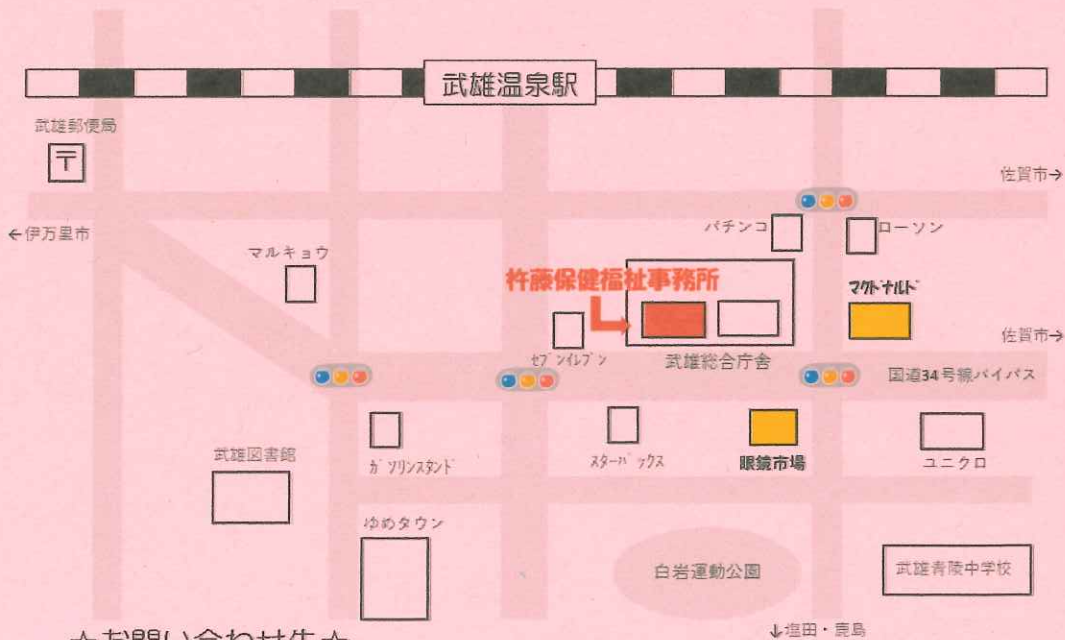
武雄温泉駅

武雄郵便局

〒

佐賀市→

←伊万里市

パチンコ

ローソン

マルキョウ

杵藤保健福祉事務所

マクドナルド

セブンイレブン

佐賀市→

武雄総合庁舎

国道34号線バイパス

武雄図書館

ガソリンスタンド

スターバックス

眼鏡市場

ユニクロ

ゆめタウン

白岩運動公園

武雄青陵中学校

↓塩田・鹿島

☆お問い合わせ先☆